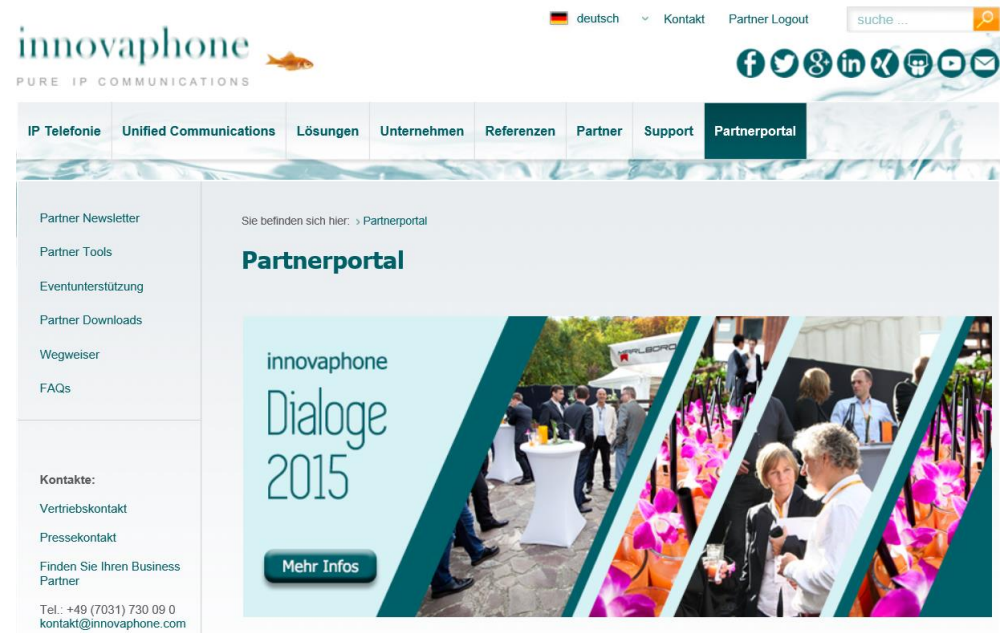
deutsch Kontakt Partner Logout suche ...

innovaphone
PURE IP COMMUNICATIONS

IP Telefonie | Unified Communications | Lösungen | Unternehmen | Referenzen | Partner | Support | Partnerportal

Partner Newsletter
Partner Tools
Eventunterstützung
Partner Downloads
Wegweiser
FAQs

Kontakte:
Vertriebskontakt
Pressekontakt
Finden Sie Ihren Business Partner
Tel.: +49 (7031) 730 09 0
kontakt@innovaphone.com

Sie befinden sich hier: › Partnerportal

Partnerportal

innovaphone
Dialoge
2015

Mehr Infos